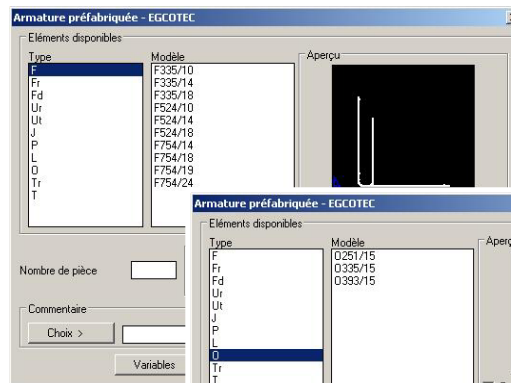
Armature préfabriquée - EGCOTEC

Eléments disponibles

Type
F
Fr
Fd
Ur
Ut
J
P
L
O
Tr
T

Modèle
F335/10
F335/14
F335/18
F524/10
F524/14
F524/18
F754/14
F754/18
F754/19
F754/24

Aperçu

Nombre de pièce

Commentaire

Choix >

Variables

Armature préfabriquée - EGCOTEC

Eléments disponibles

Type
F
Fr
Fd
Ur
Ut
J
P
L
O
Tr
T

Modèle
O251/15
O335/15
O393/15

Aperç